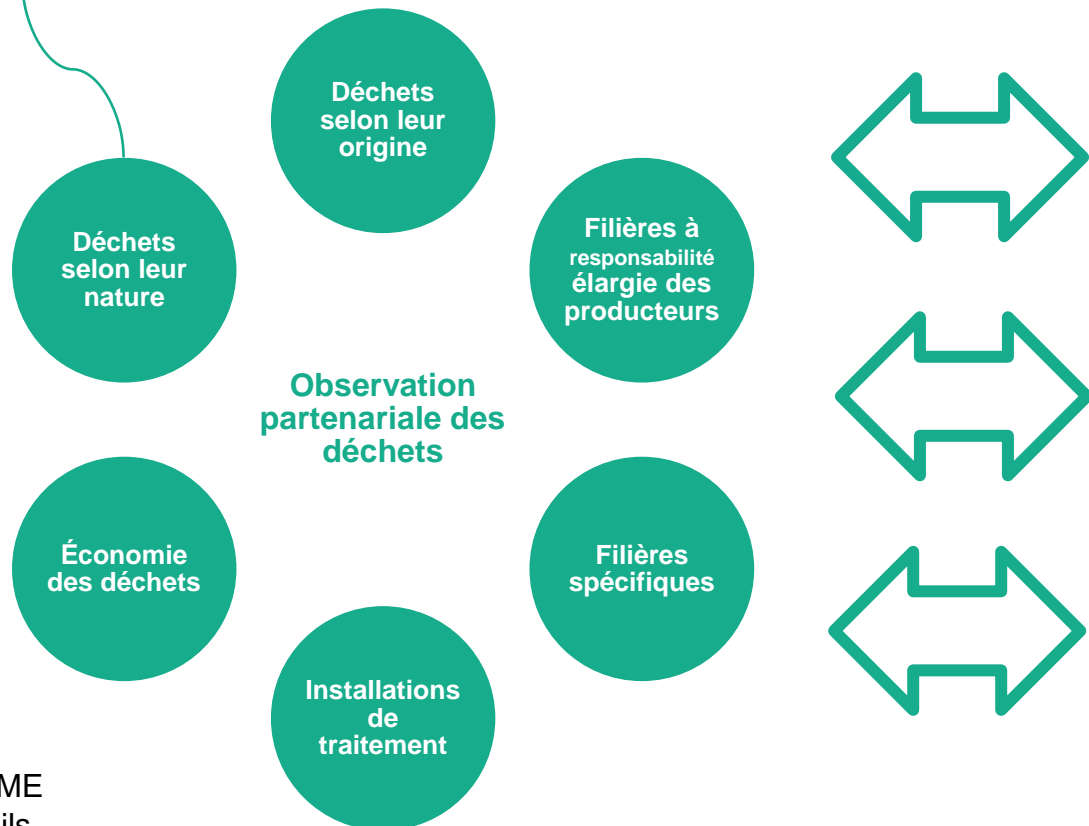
Déchets selon leur origine

Filières à responsabilité élargie des producteurs

Déchets selon leur nature

Observation partenariale des déchets

Économie des déchets

Filières spécifiques

Installations de traitement

ME

ils